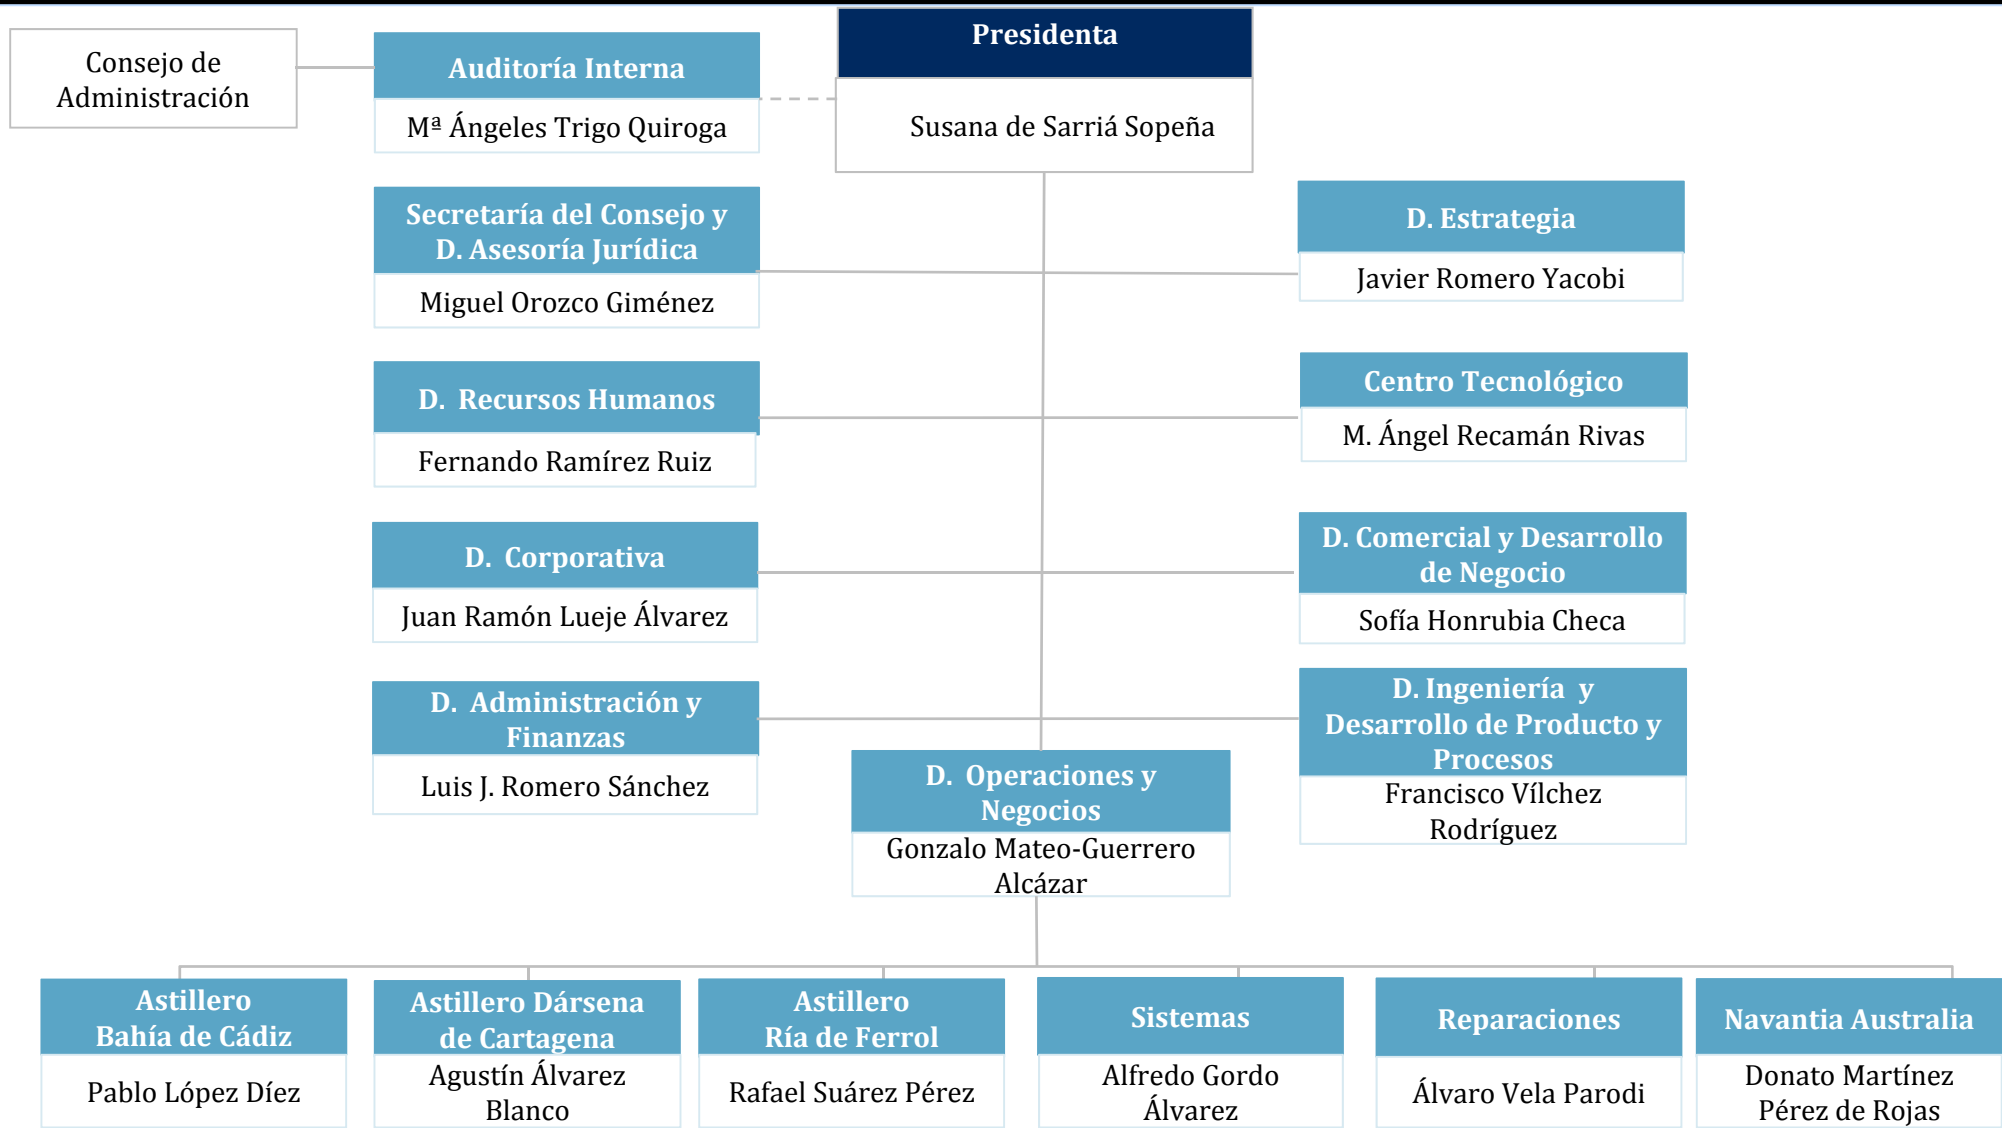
Presidenta

Susana de Sarriá Sopeña

Consejo de Administración

Auditoría Interna

Mª Ángeles Trigo Quiroga

Secretaría del Consejo y D. Asesoría Jurídica

Miguel Orozco Giménez

D. Estrategia

Javier Romero Yacobi

D. Recursos Humanos

Fernando Ramírez Ruiz

Centro Tecnológico

M. Ángel Recamán Rivas

D. Corporativa

Juan Ramón Lueje Álvarez

D. Comercial y Desarrollo de Negocio

Sofía Honrubia Checa

D. Administración y Finanzas

Luis J. Romero Sánchez

D. Ingeniería y Desarrollo de Producto y Procesos

Francisco Vílchez Rodríguez

D. Operaciones y Negocios

Gonzalo Mateo-Guerrero Alcázar

Astillero Bahía de Cádiz

Pablo López Díez

Astillero Dársena de Cartagena

Agustín Álvarez Blanco

Astillero Ría de Ferrol

Rafael Suárez Pérez

Sistemas

Alfredo Gordo Álvarez

Reparaciones

Álvaro Vela Parodi

Navantia Australia

Donato Martínez Pérez de Rojas